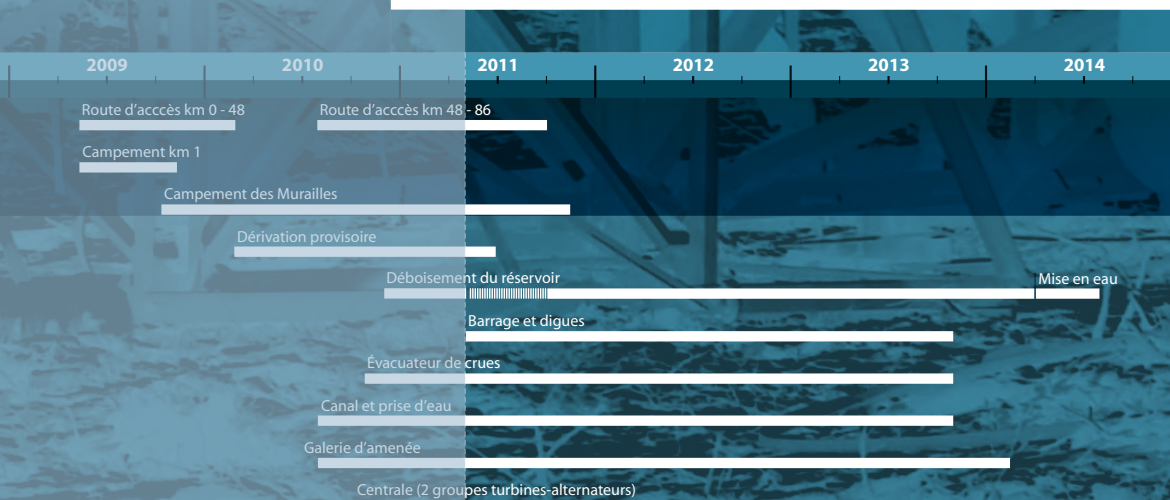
2009
2010
2011
2012
2013
2014

Route d'acccès km 0 - 48
Route d'acccès km 48 - 86
Campement km 1
Campement des Murailles
Dérivation provisoire
Déboisement du réservoir
Mise en eau
Barrage et digues
Évacuateur de crues
Canal et prise d'eau
Galerie d'amenée
Centrale (2 groupes turbines-alternateurs)